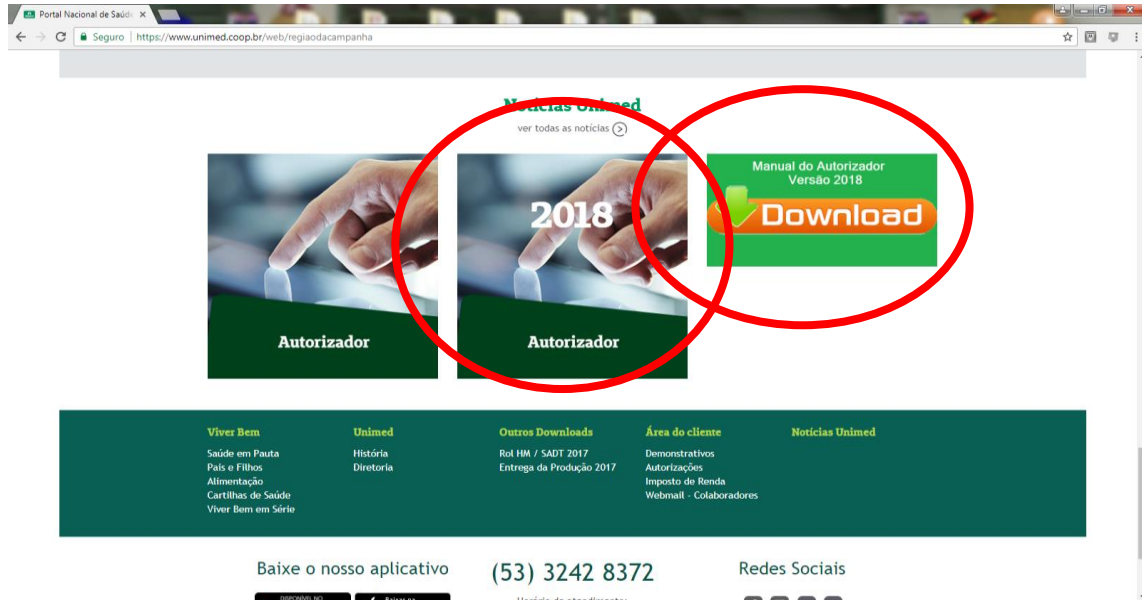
Portal Nacional de Saúde ×

Seguro | https://www.unimed.coop.br/web/regiaodacampanha

Notícias Unimed
ver todas as notícias

Autorizador

2018
Autorizador

Manual do Autorizador
Versão 2018
Download

Viver Bem
Saúde em Pauta
Pais e Filhos
Alimentação
Cartilhas de Saúde
Viver Bem em Série

Unimed
História
Diretoria

Outros Downloads
Rol HM / SADT 2017
Entrega da Produção 2017

Área do cliente
Demonstrativos
Autorizações
Imposto de Renda
Webmail - Colaboradores

Notícias Unimed

Baixe o nosso aplicativo

(53) 3242 8372

Redes Sociais

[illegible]